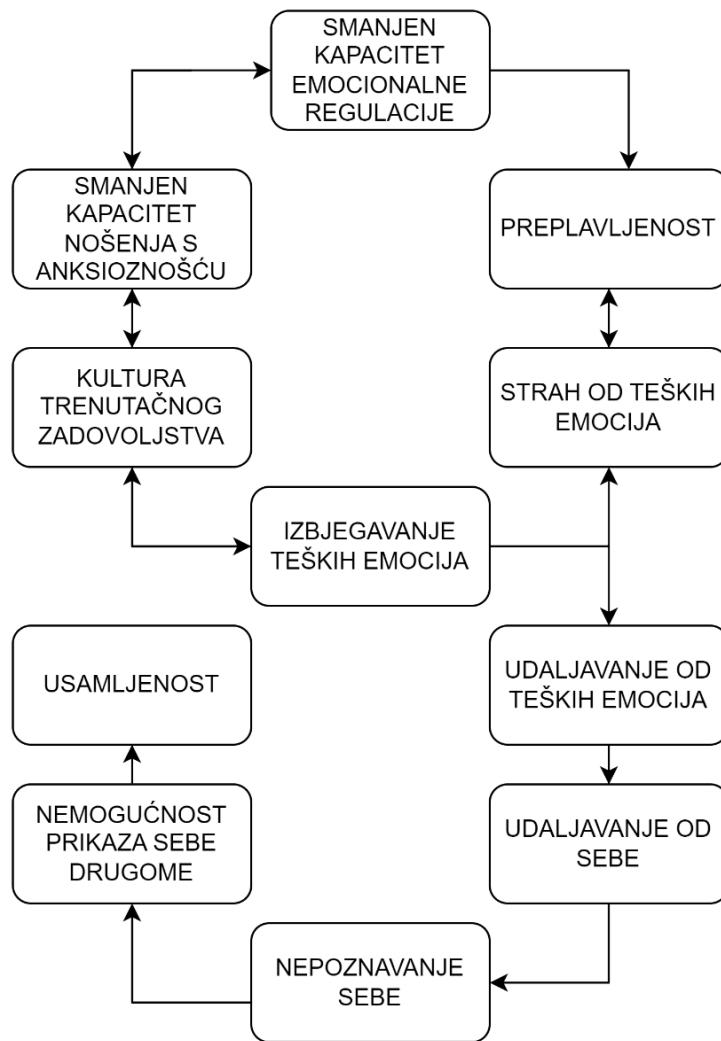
SMANJEN KAPACITET EMOCIONALNE REGULACIJE

SMANJEN KAPACITET NOŠENJA S ANKSIOZNOŠĆU

PREPLAVLJENOST

KULTURA TRENUTAČNOG ZADOVOLJSTVA

STRAH OD TEŠKIH EMOCIJA

IZBJEGAVANJE TEŠKIH EMOCIJA

USAMLJENOST

UDALJAVANJE OD TEŠKIH EMOCIJA

NEMOGUĆNOST PRIKAZA SEBE DRUGOME

UDALJAVANJE OD SEBE

NEPOZNAVANJE SEBE